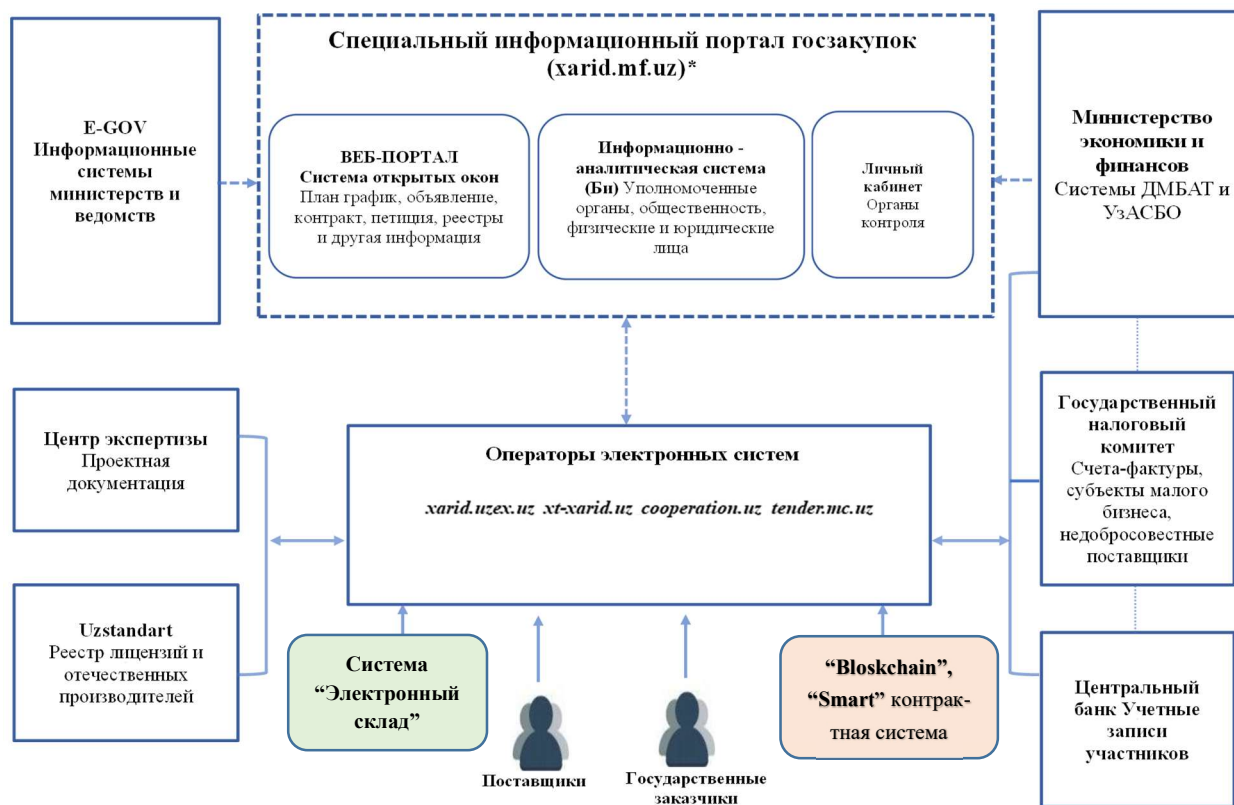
Специальный информационный портал госзакупок (xarid.mf.uz)*

E-GOV Информационные системы министерств и ведомств

ВЕБ-ПОРТАЛ Система открытых окон План график, объявление, контракт, петиция, реестры и другая информация

Информационно - аналитическая система (Би) Уполномоченные органы, общественность, физические и юридические лица

Личный кабинет Органы контроля

Министерство экономики и финансов Системы ДМБАТ и УзАСБО

Центр экспертизы Проектная документация

Операторы электронных систем

xarid.uzex.uz xt-xarid.uz cooperation.uz tender.mc.uz

Государственный налоговый комитет Счета-фактуры, субъекты малого бизнеса, недобросовестные поставщики

Uzstandart Реестр лицензий и отечественных производителей

Система “Электронный склад”

“Bloskchain”, “Smart” контрактная система

Центральный банк Учетные записи участников

Поставщики

Государственные заказчики